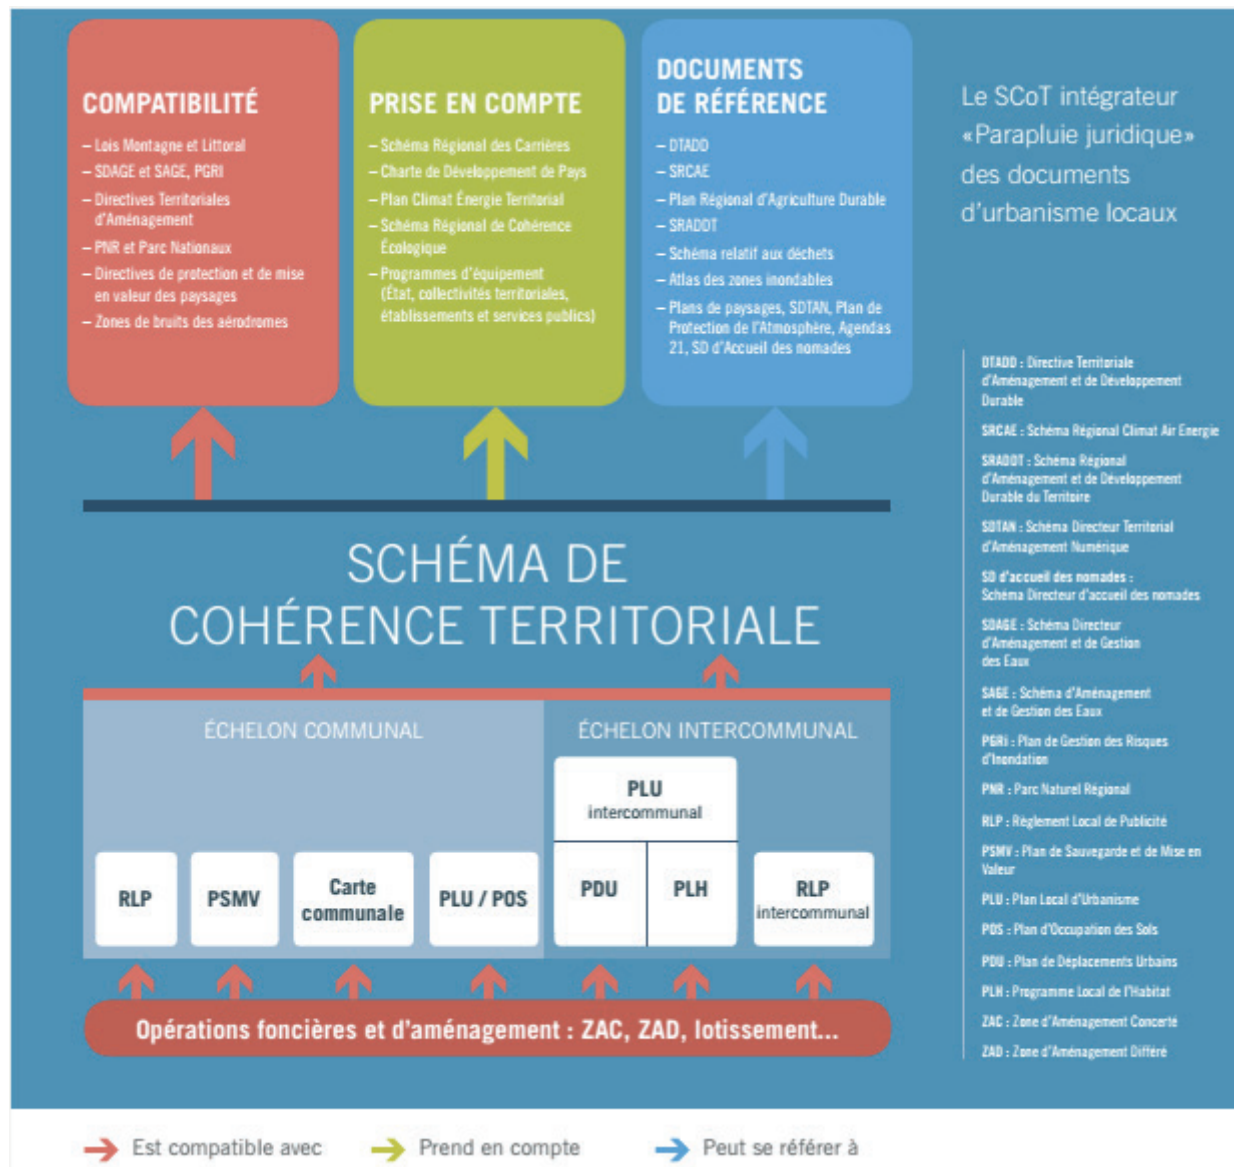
COMPATIBILITÉ

– Lois Montagne et Littoral
– SDAGE et SAGE, PGRI
– Directives Territoriales d'Aménagement
– PNR et Parc Nationaux
– Directives de protection et de mise en valeur des paysages
– Zones de bruits des aérodromes

PRISE EN COMPTE

– Schéma Régional des Carrières
– Charte de Développement de Pays
– Plan Climat Énergie Territorial
– Schéma Régional de Cohérence Écologique
– Programmes d'équipement (État, collectivités territoriales, établissements et services publics)

DOCUMENTS DE RÉFÉRENCE

– DTADD
– SRCAE
– Plan Régional d'Agriculture Durable
– SRADDT
– Schéma relatif aux déchets
– Atlas des zones inondables
– Plans de paysages, SDTAN, Plan de Protection de l'Atmosphère, Agendas 21, SD d'Accueil des nomades

Le SCoT intégrateur «Parapluie juridique» des documents d'urbanisme locaux

DTADD : Directive Territoriale d'Aménagement et de Développement Durable
SRCAE : Schéma Régional Climat Air Energie
SRADDT : Schéma Régional d'Aménagement et de Développement Durable du Territoire
SDTAN : Schéma Directeur Territorial d'Aménagement Numérique
SD d'accueil des nomades : Schéma Directeur d'accueil des nomades
SDAGE : Schéma Directeur d'Aménagement et de Gestion des Eaux
SAGE : Schéma d'Aménagement et de Gestion des Eaux
PGRI : Plan de Gestion des Risques d'Inondation
PNR : Parc Naturel Régional
RLP : Règlement Local de Publicité
PSMV : Plan de Sauvegarde et de Mise en Valeur
PLU : Plan Local d'Urbanisme
POS : Plan d'Occupation des Sols
PDU : Plan de Déplacements Urbains
PLH : Programme Local de l'Habitat
ZAC : Zone d'Aménagement Concerté
ZAD : Zone d'Aménagement Différé

SCHÉMA DE COHÉRENCE TERRITORIALE

ÉCHELON COMMUNAL

RLP
PSMV
Carte communale
PLU / POS

ÉCHELON INTERCOMMUNAL

PLU intercommunal
PDU
PLH
RLP intercommunal

Opérations foncières et d'aménagement : ZAC, ZAD, lotissement...

Est compatible avec
Prend en compte
Peut se référer à